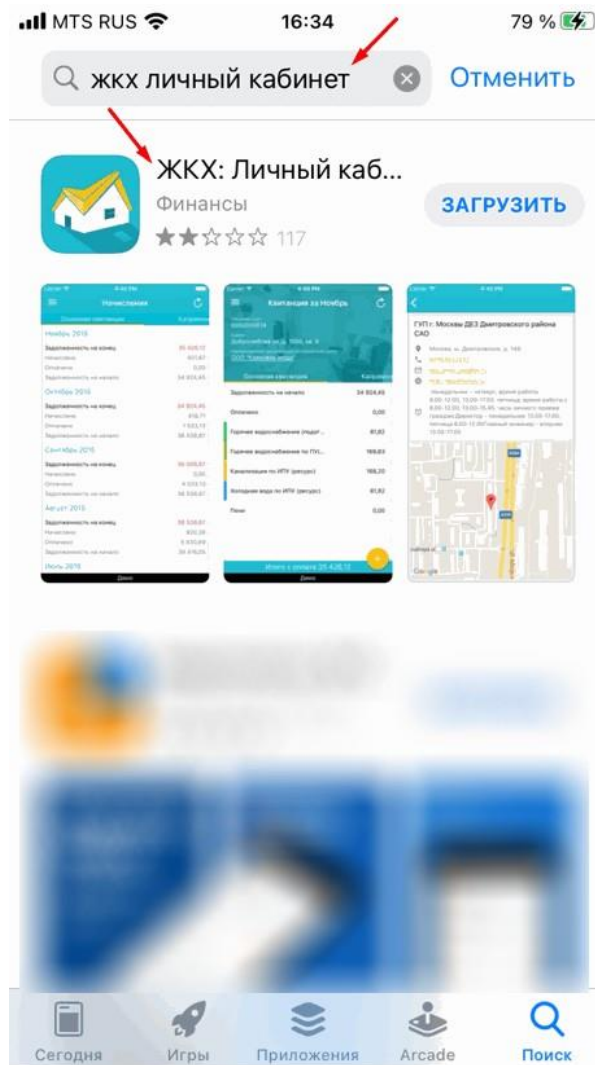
MTS RUS 16:34 79 %

жкх личный кабинет Отменить

ЖКХ: Личный каб...
Финансы
117
ЗАГРУЗИТЬ

Начисления

Ноябрь 2016
Задолженность на конец
Начислено
Оплачено
Задолженность на начало
Октябрь 2016
Сентябрь 2016
Август 2016
Июль 2016

Квитанция за Ноябрь

Задолженность на начало 34 824,65
Оплачено 0,00
Горячее водоснабжение (подог... 81,82
Горячее водоснабжение по ПУ... 169,63
Канализация по ИПУ (ресурс) 169,20
Холодная вода по ИПУ (ресурс) 81,82
Пени 0,00

ГУП г. Москвы ДЕЗ Дмитровского района САО

Сегодня Игры Приложения Arcade Поиск